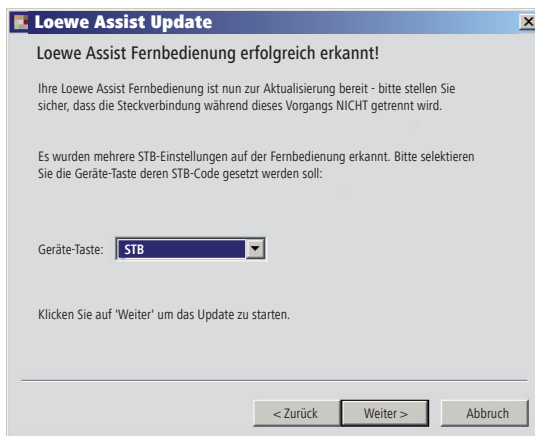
Loewe Assist Update

Loewe Assist Fernbedienung erfolgreich erkannt!

Ihre Loewe Assist Fernbedienung ist nun zur Aktualisierung bereit - bitte stellen Sie sicher, dass die Steckverbindung während dieses Vorgangs NICHT getrennt wird.

Es wurden mehrere STB-Einstellungen auf der Fernbedienung erkannt. Bitte selektieren Sie die Geräte-Taste deren STB-Code gesetzt werden soll:

Geräte-Taste: STB

Klicken Sie auf 'Weiter' um das Update zu starten.

< Zurück
Weiter >
Abbruch